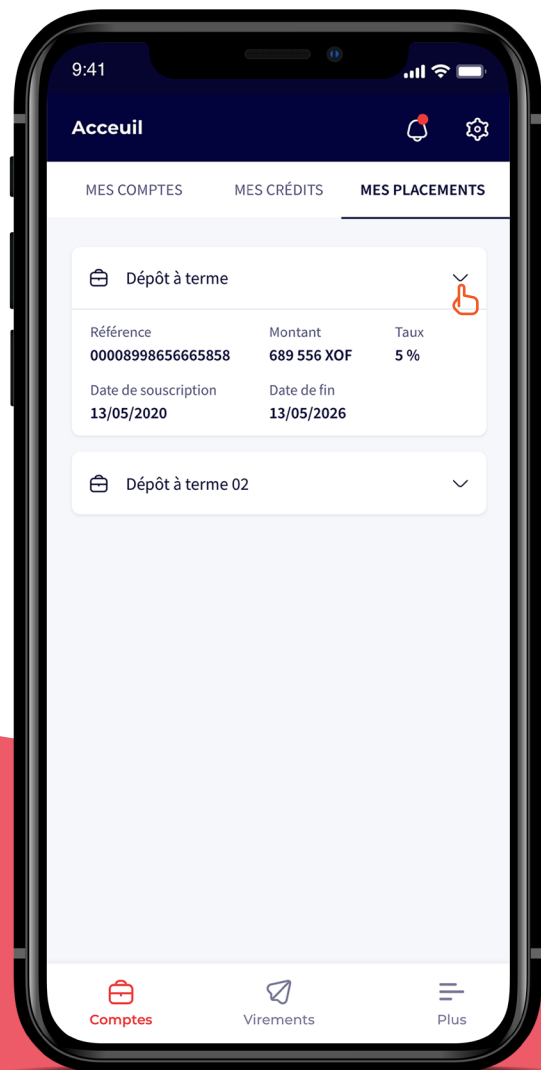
9:41

Acceuil

MES COMPTES MES CRÉDITS MES PLACEMENTS

Dépôt à terme

Référence
00008998656665858

Montant
689 556 XOF

Taux
5 %

Date de souscription
13/05/2020

Date de fin
13/05/2026

Dépôt à terme 02

Comptes Virements Plus